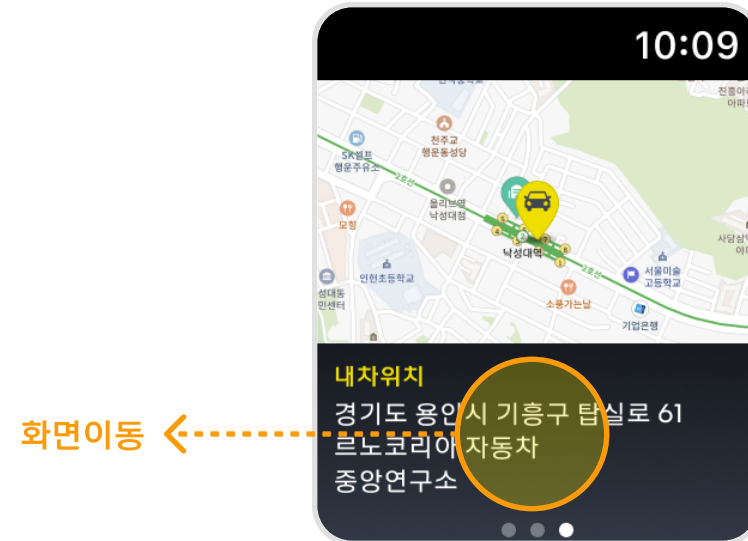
10:09

진흥아
아파

천주교
행운동성당

SK셀프
행운주유소

2호선

올리브영
낙성대점

모힝

낙성대역

사당삼
아

인헌초등학교

서울미술
고등학교

성대동
민센터

소풍가는날

기업은행

내차위치
경기도 용인시 기흥구 탑실로 61
르노코리아 자동차
중앙연구소

화면이동